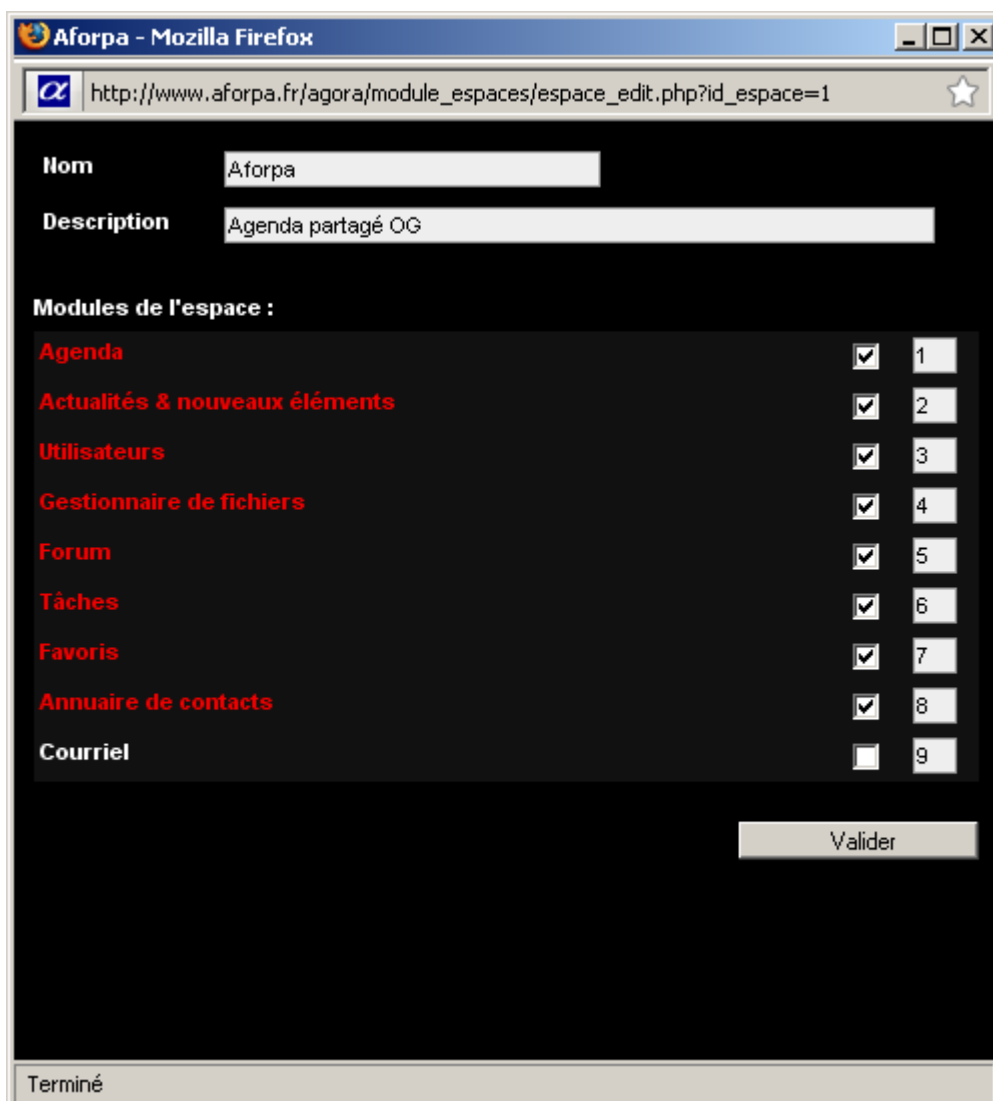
Aforpa - Mozilla Firefox

http://www.aforpa.fr/agora/module_espaces/espace_edit.php?id_espace=1

Nom Aforpa

Description Agenda partagé OG

Modules de l'espace :

| | | |
|---|---|---|
| Agenda | ☑ | 1 |
| Actualités & nouveaux éléments | ☑ | 2 |
| Utilisateurs | ☑ | 3 |
| Gestionnaire de fichiers | ☑ | 4 |
| Forum | ☑ | 5 |
| Tâches | ☑ | 6 |
| Favoris | ☑ | 7 |
| Annuaire de contacts | ☑ | 8 |
| Courriel | ☐ | 9 |

Valider

Terminé